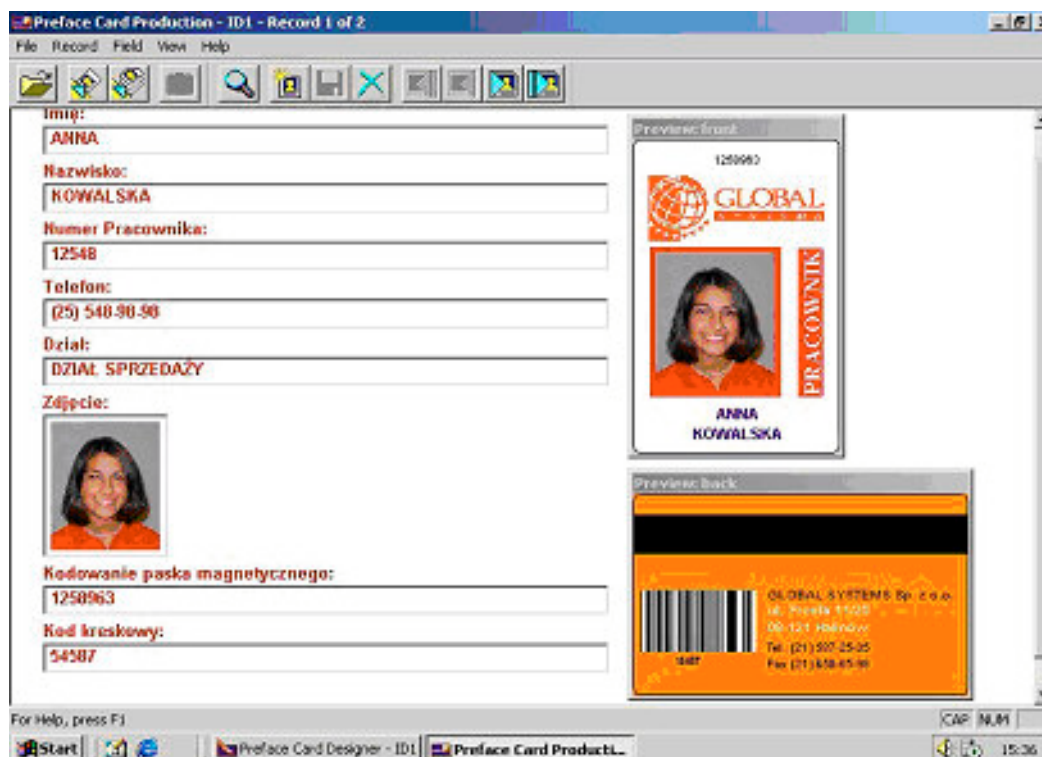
Preface Card Production - ID1 - Record 1 of 2

File Record Field View Help

Imię:
ANNA
Nazwisko:
KOWALSKA
Numer Pracownika:
12548
Telefon:
(25) 548-98-98
Dział:
DZIAŁ SPRZEDAŻY
Zdjęcie:
Kodowanie paska magnetycznego:
1258963
Kod kreskowy:
54587

Preview: front
1258963
GLOBAL
SYSTEMS
PRACOWNIK
ANNA
KOWALSKA

Preview: back
GLOBAL SYSTEMS Sp. z o.o.
ul. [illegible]
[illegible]
Tel. (21) 597-25-35
Fax (21) 658-65-98
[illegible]

For Help, press F1
CAP NUM
Start
Preface Card Designer - ID1
Preface Card Producti...
15:36